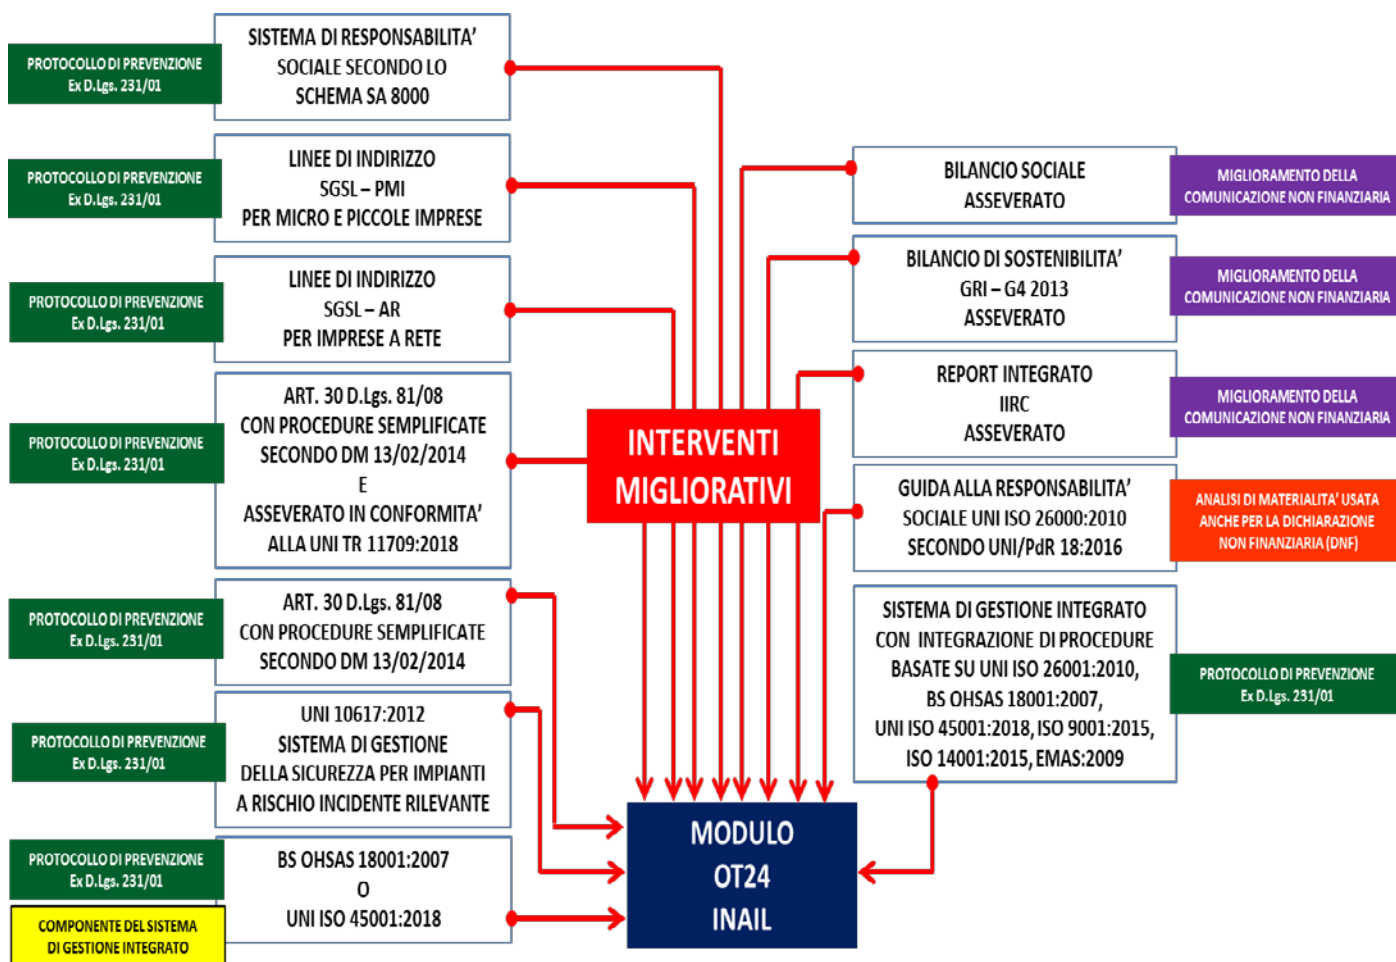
PROTOCOLLO DI PREVENZIONE
Ex D.Lgs. 231/01

SISTEMA DI RESPONSABILITA' SOCIALE SECONDO LO SCHEMA SA 8000

PROTOCOLLO DI PREVENZIONE
Ex D.Lgs. 231/01

LINEE DI INDIRIZZO SGSL – PMI PER MICRO E PICCOLE IMPRESE

PROTOCOLLO DI PREVENZIONE
Ex D.Lgs. 231/01

LINEE DI INDIRIZZO SGSL – AR PER IMPRESE A RETE

PROTOCOLLO DI PREVENZIONE
Ex D.Lgs. 231/01

ART. 30 D.Lgs. 81/08 CON PROCEDURE SEMPLIFICATE SECONDO DM 13/02/2014 E ASSEVERATO IN CONFORMITA' ALLA UNI TR 11709:2018

PROTOCOLLO DI PREVENZIONE
Ex D.Lgs. 231/01

ART. 30 D.Lgs. 81/08 CON PROCEDURE SEMPLIFICATE SECONDO DM 13/02/2014

PROTOCOLLO DI PREVENZIONE
Ex D.Lgs. 231/01

UNI 10617:2012 SISTEMA DI GESTIONE DELLA SICUREZZA PER IMPIANTI A RISCHIO INCIDENTE RILEVANTE

PROTOCOLLO DI PREVENZIONE
Ex D.Lgs. 231/01

COMPONENTE DEL SISTEMA DI GESTIONE INTEGRATO

BS OHSAS 18001:2007 O UNI ISO 45001:2018

INTERVENTI MIGLIORATIVI

BILANCIO SOCIALE ASSEVERATO

MIGLIORAMENTO DELLA COMUNICAZIONE NON FINANZIARIA

BILANCIO DI SOSTENIBILITA' GRI – G4 2013 ASSEVERATO

MIGLIORAMENTO DELLA COMUNICAZIONE NON FINANZIARIA

REPORT INTEGRATO IIRC ASSEVERATO

MIGLIORAMENTO DELLA COMUNICAZIONE NON FINANZIARIA

GUIDA ALLA RESPONSABILITA' SOCIALE UNI ISO 26000:2010 SECONDO UNI/PdR 18:2016

ANALISI DI MATERIALITA' USATA ANCHE PER LA DICHIARAZIONE NON FINANZIARIA (DNF)

SISTEMA DI GESTIONE INTEGRATO CON INTEGRAZIONE DI PROCEDURE BASATE SU UNI ISO 26001:2010, BS OHSAS 18001:2007, UNI ISO 45001:2018, ISO 9001:2015, ISO 14001:2015, EMAS:2009

PROTOCOLLO DI PREVENZIONE
Ex D.Lgs. 231/01

MODULO OT24 INAIL